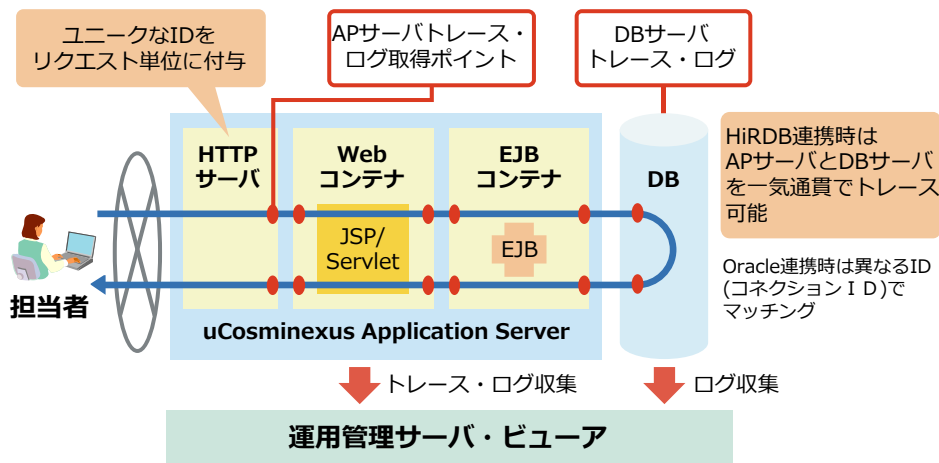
ユニークなIDをリクエスト単位に付与

APサーバトレース・ログ取得ポイント

DBサーバトレース・ログ

HTTPサーバ

Webコンテナ

EJBコンテナ

DB

HiRDB連携時はAPサーバとDBサーバを一気通貫でトレース可能

JSP/Servlet

EJB

Oracle連携時は異なるID(コネクションＩＤ)でマッチング

担当者

uCosminexus Application Server

トレース・ログ収集

ログ収集

運用管理サーバ・ビューア